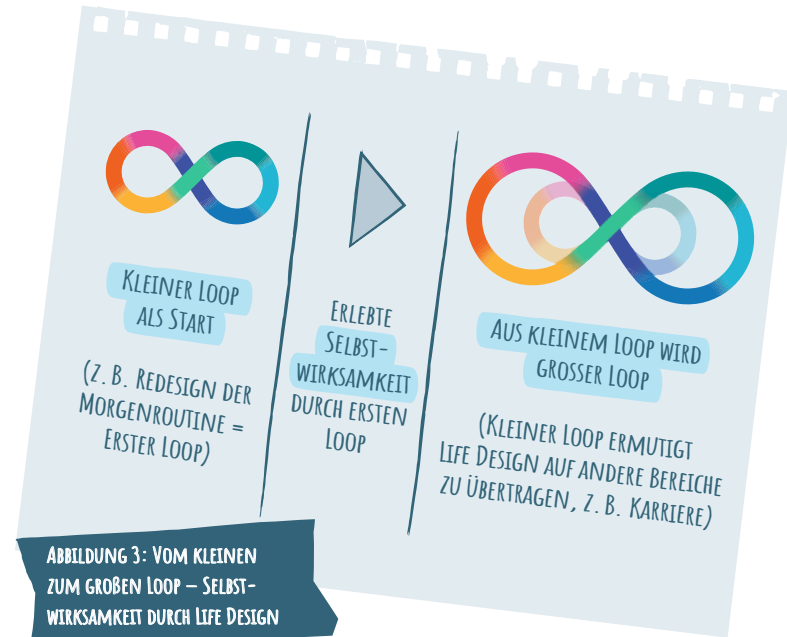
Kleiner Loop als Start

(z. B. Redesign der Morgenroutine = erster Loop)

Erlebte Selbstwirksamkeit durch ersten Loop

Aus kleinem Loop wird grosser Loop

(Kleiner Loop ermutigt Life Design auf andere Bereiche zu übertragen, z. B. Karriere)

Abbildung 3: Vom kleinen zum großen Loop – Selbstwirksamkeit durch Life Design